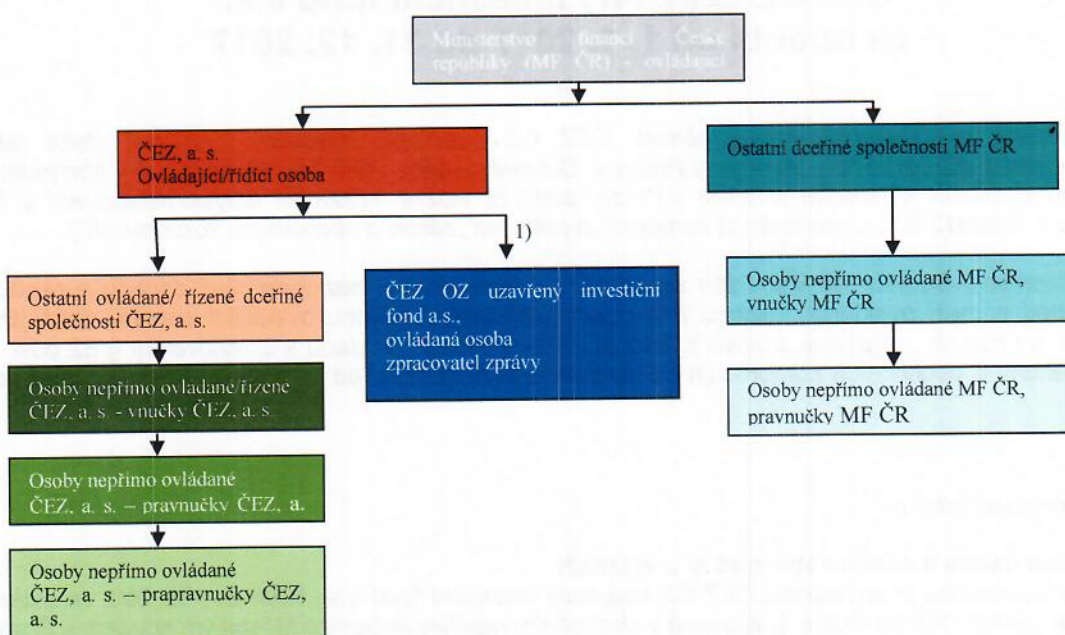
Ministerstvo financí České republiky (MF ČR) - ovládající

ČEZ, a. s.
Ovládající/řídící osoba

Ostatní dceřiné společnosti MF ČR

1)

Ostatní ovládané/ řízené dceřiné společnosti ČEZ, a. s.

ČEZ OZ uzavřený investiční fond a.s.,
ovládaná osoba
zpracovatel zprávy

Osoby nepřímo ovládané MF ČR, vnučky MF ČR

Osoby nepřímo ovládané/řízené ČEZ, a. s. - vnučky ČEZ, a. s.

Osoby nepřímo ovládané MF ČR, pravnučky MF ČR

Osoby nepřímo ovládané ČEZ, a. s. – pravnučky ČEZ, a.

Osoby nepřímo ovládané ČEZ, a. s. – prapravnučky ČEZ, a. s.